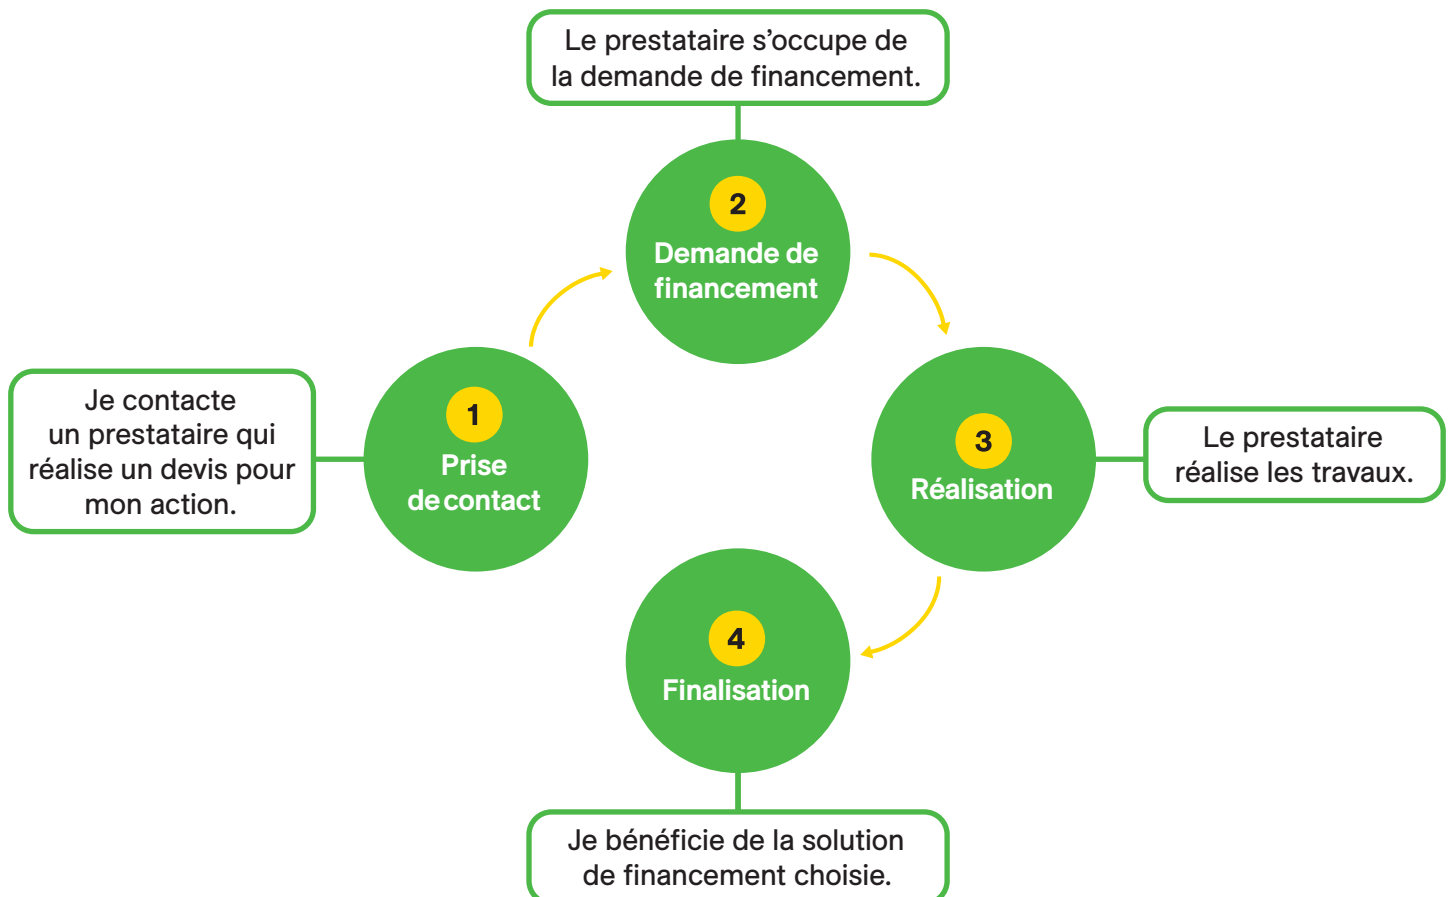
Le prestataire s’occupe de la demande de financement.

2
Demande de financement

Je contacte un prestataire qui réalise un devis pour mon action.

1
Prise de contact

3
Réalisation

Le prestataire réalise les travaux.

4
Finalisation

Je bénéficie de la solution de financement choisie.